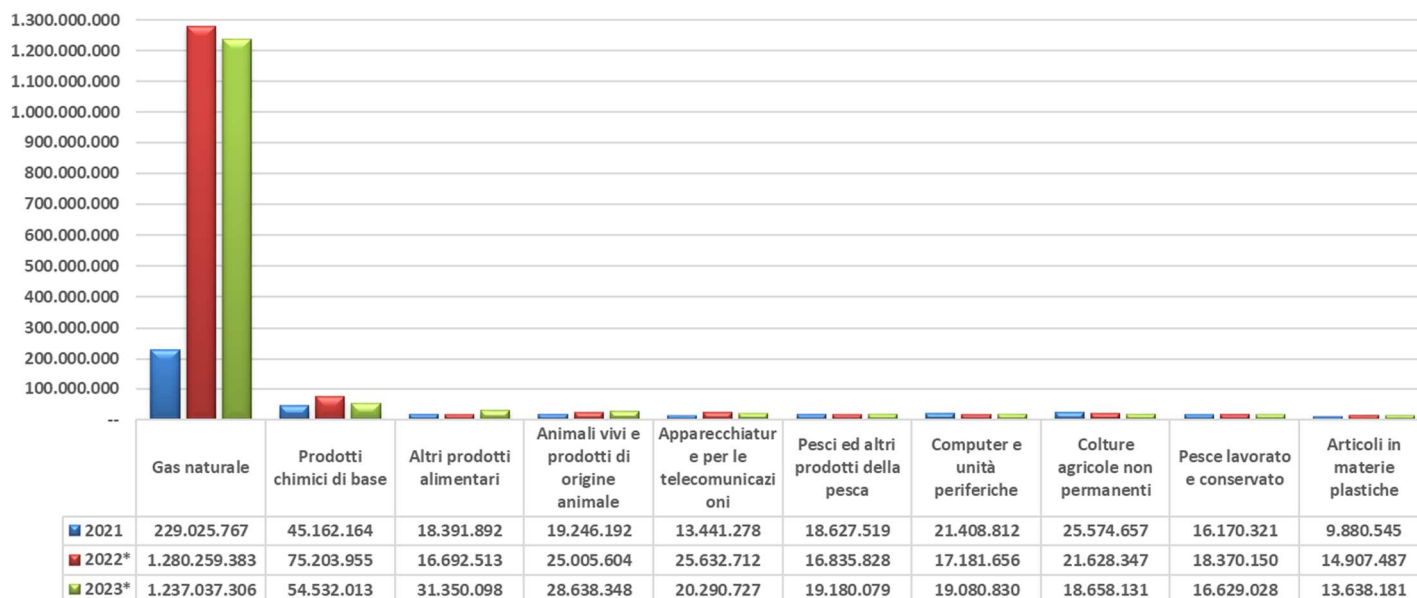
1.300.000.000
1.200.000.000
1.100.000.000
1.000.000.000
900.000.000
800.000.000
700.000.000
600.000.000
500.000.000
400.000.000
300.000.000
200.000.000
100.000.000
--

| | Gas naturale | Prodotti chimici di base | Altri prodotti alimentari | Animali vivi e prodotti di origine animale | Apparecchiature per le telecomunicazioni | Pesci ed altri prodotti della pesca | Computer e unità periferiche | Colture agricole non permanenti | Pesce lavorato e conservato | Articoli in materie plastiche |
|---|---|---|---|---|---|---|---|---|---|---|
| 2021 | 229.025.767 | 45.162.164 | 18.391.892 | 19.246.192 | 13.441.278 | 18.627.519 | 21.408.812 | 25.574.657 | 16.170.321 | 9.880.545 |
| 2022* | 1.280.259.383 | 75.203.955 | 16.692.513 | 25.005.604 | 25.632.712 | 16.835.828 | 17.181.656 | 21.628.347 | 18.370.150 | 14.907.487 |
| 2023* | 1.237.037.306 | 54.532.013 | 31.350.098 | 28.638.348 | 20.290.727 | 19.180.079 | 19.080.830 | 18.658.131 | 16.629.028 | 13.638.181 |